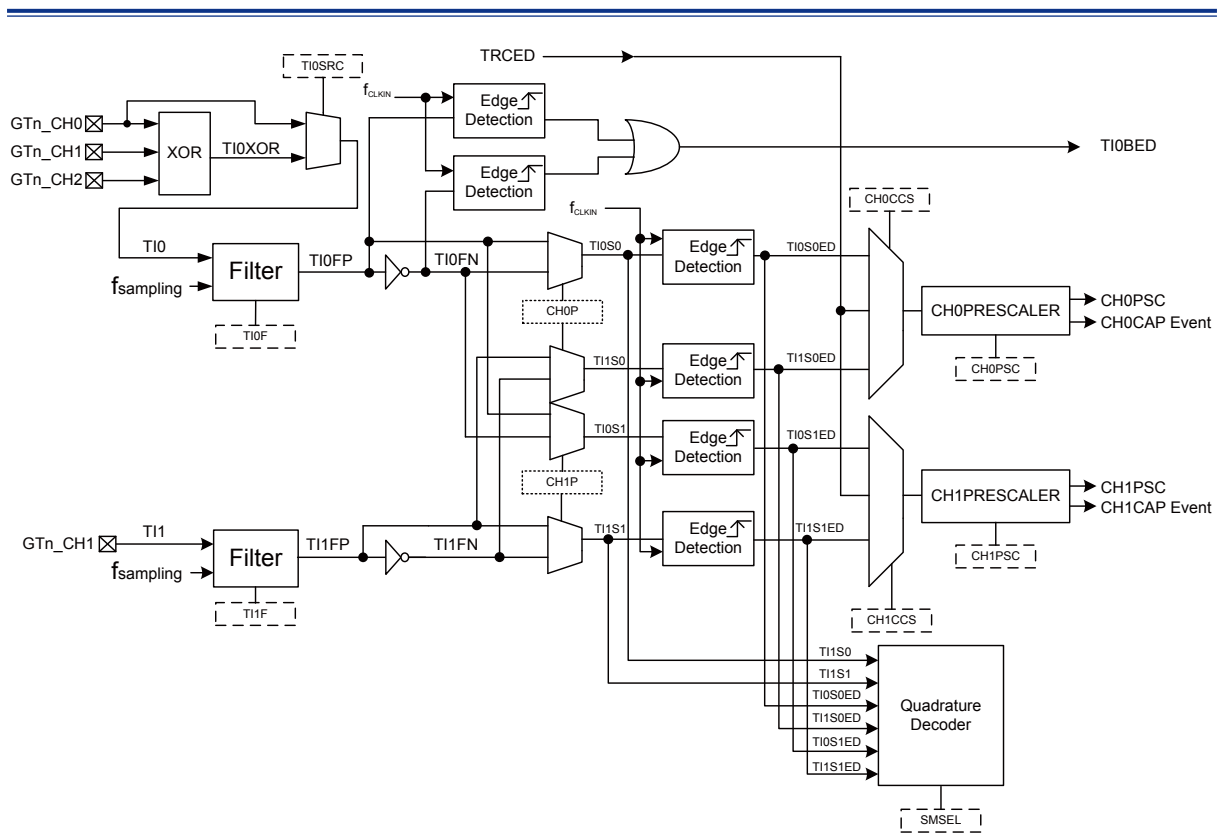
TI0SRC

TRCED

$f_{CLKIN}$

GTn_CH0

GTn_CH1

GTn_CH2

XOR

TI0XOR

Edge Detection

Edge Detection

TI0BED

$f_{CLKIN}$

CH0CCS

TI0

Filter

TI0FP

TI0FN

TI0S0

Edge Detection

TI0S0ED

$f_{sampling}$

TI0F

CH0P

CH0PRESCALER

CH0PSC

CH0CAP Event

TI1S0

Edge Detection

TI1S0ED

CH0PSC

TI0S1

Edge Detection

TI0S1ED

CH1P

CH1PRESCALER

CH1PSC

CH1CAP Event

GTn_CH1

TI1

Filter

TI1FP

TI1FN

TI1S1

Edge Detection

TI1S1ED

$f_{sampling}$

TI1F

CH1PSC

CH1CCS

TI1S0

TI1S1

TI0S0ED

TI1S0ED

TI0S1ED

TI1S1ED

Quadrature Decoder

SMSEL